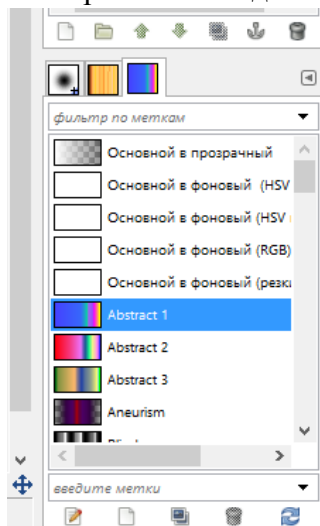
фильтр по меткам

Основной в прозрачный

Основной в фоновый (HSV

Основной в фоновый (HSV

Основной в фоновый (RGB)

Основной в фоновый (резк

Abstract 1

Abstract 2

Abstract 3

Aneurism

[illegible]

введите метки